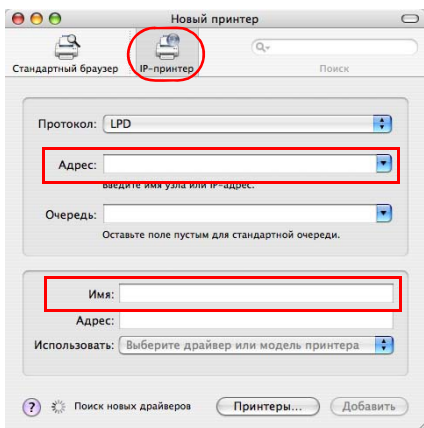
Новый принтер

Стандартный браузер
IP-принтер
Поиск

Протокол: LPD

Адрес:
Введите имя узла или IP-адрес.

Очередь:
Оставьте поле пустым для стандартной очереди.

Имя:
Адрес:
Использовать: Выберите драйвер или модель принтера

?
Поиск новых драйверов
Принтеры...
Добавить